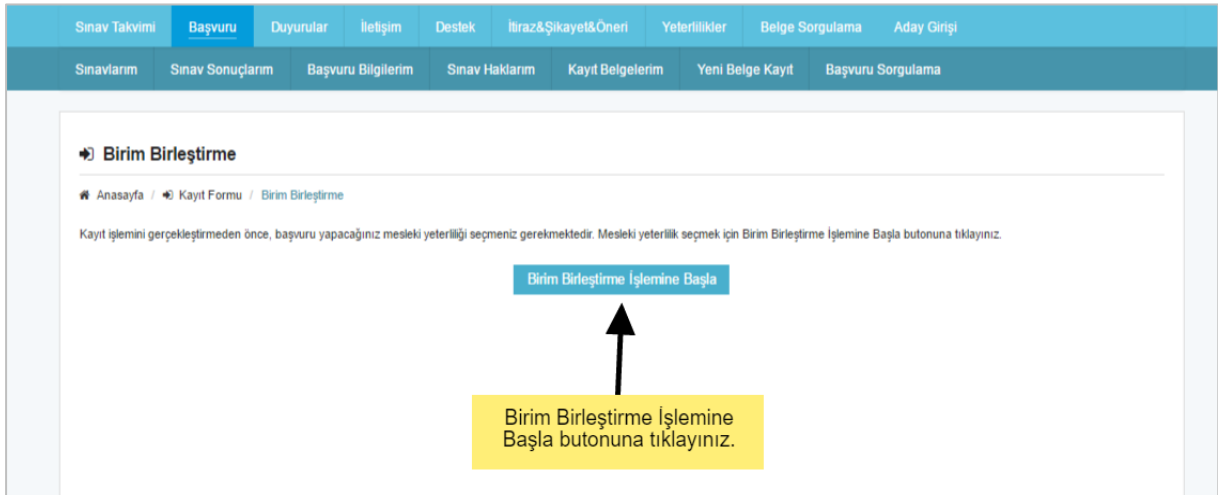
Sınav Takvimi Başvuru Duyurular İletişim Destek İtiraz&Şikayet&Öneri Yeterlilikler Belge Sorgulama Aday Girişi

Sınavlarım Sınav Sonuçlarım Başvuru Bilgilerim Sınav Haklarım Kayıt Belgelerim Yeni Belge Kayıt Başvuru Sorgulama

Birim Birleştirme

Anasayfa / Kayıt Formu / Birim Birleştirme

Kayıt işlemini gerçekleştirmeden önce, başvuru yapacağınız mesleki yeterliliği seçmeniz gerekmektedir. Mesleki yeterlilik seçmek için Birim Birleştirme İşlemine Başla butonuna tıklayınız.

Birim Birleştirme İşlemine Başla

Birim Birleştirme İşlemine Başla butonuna tıklayınız.